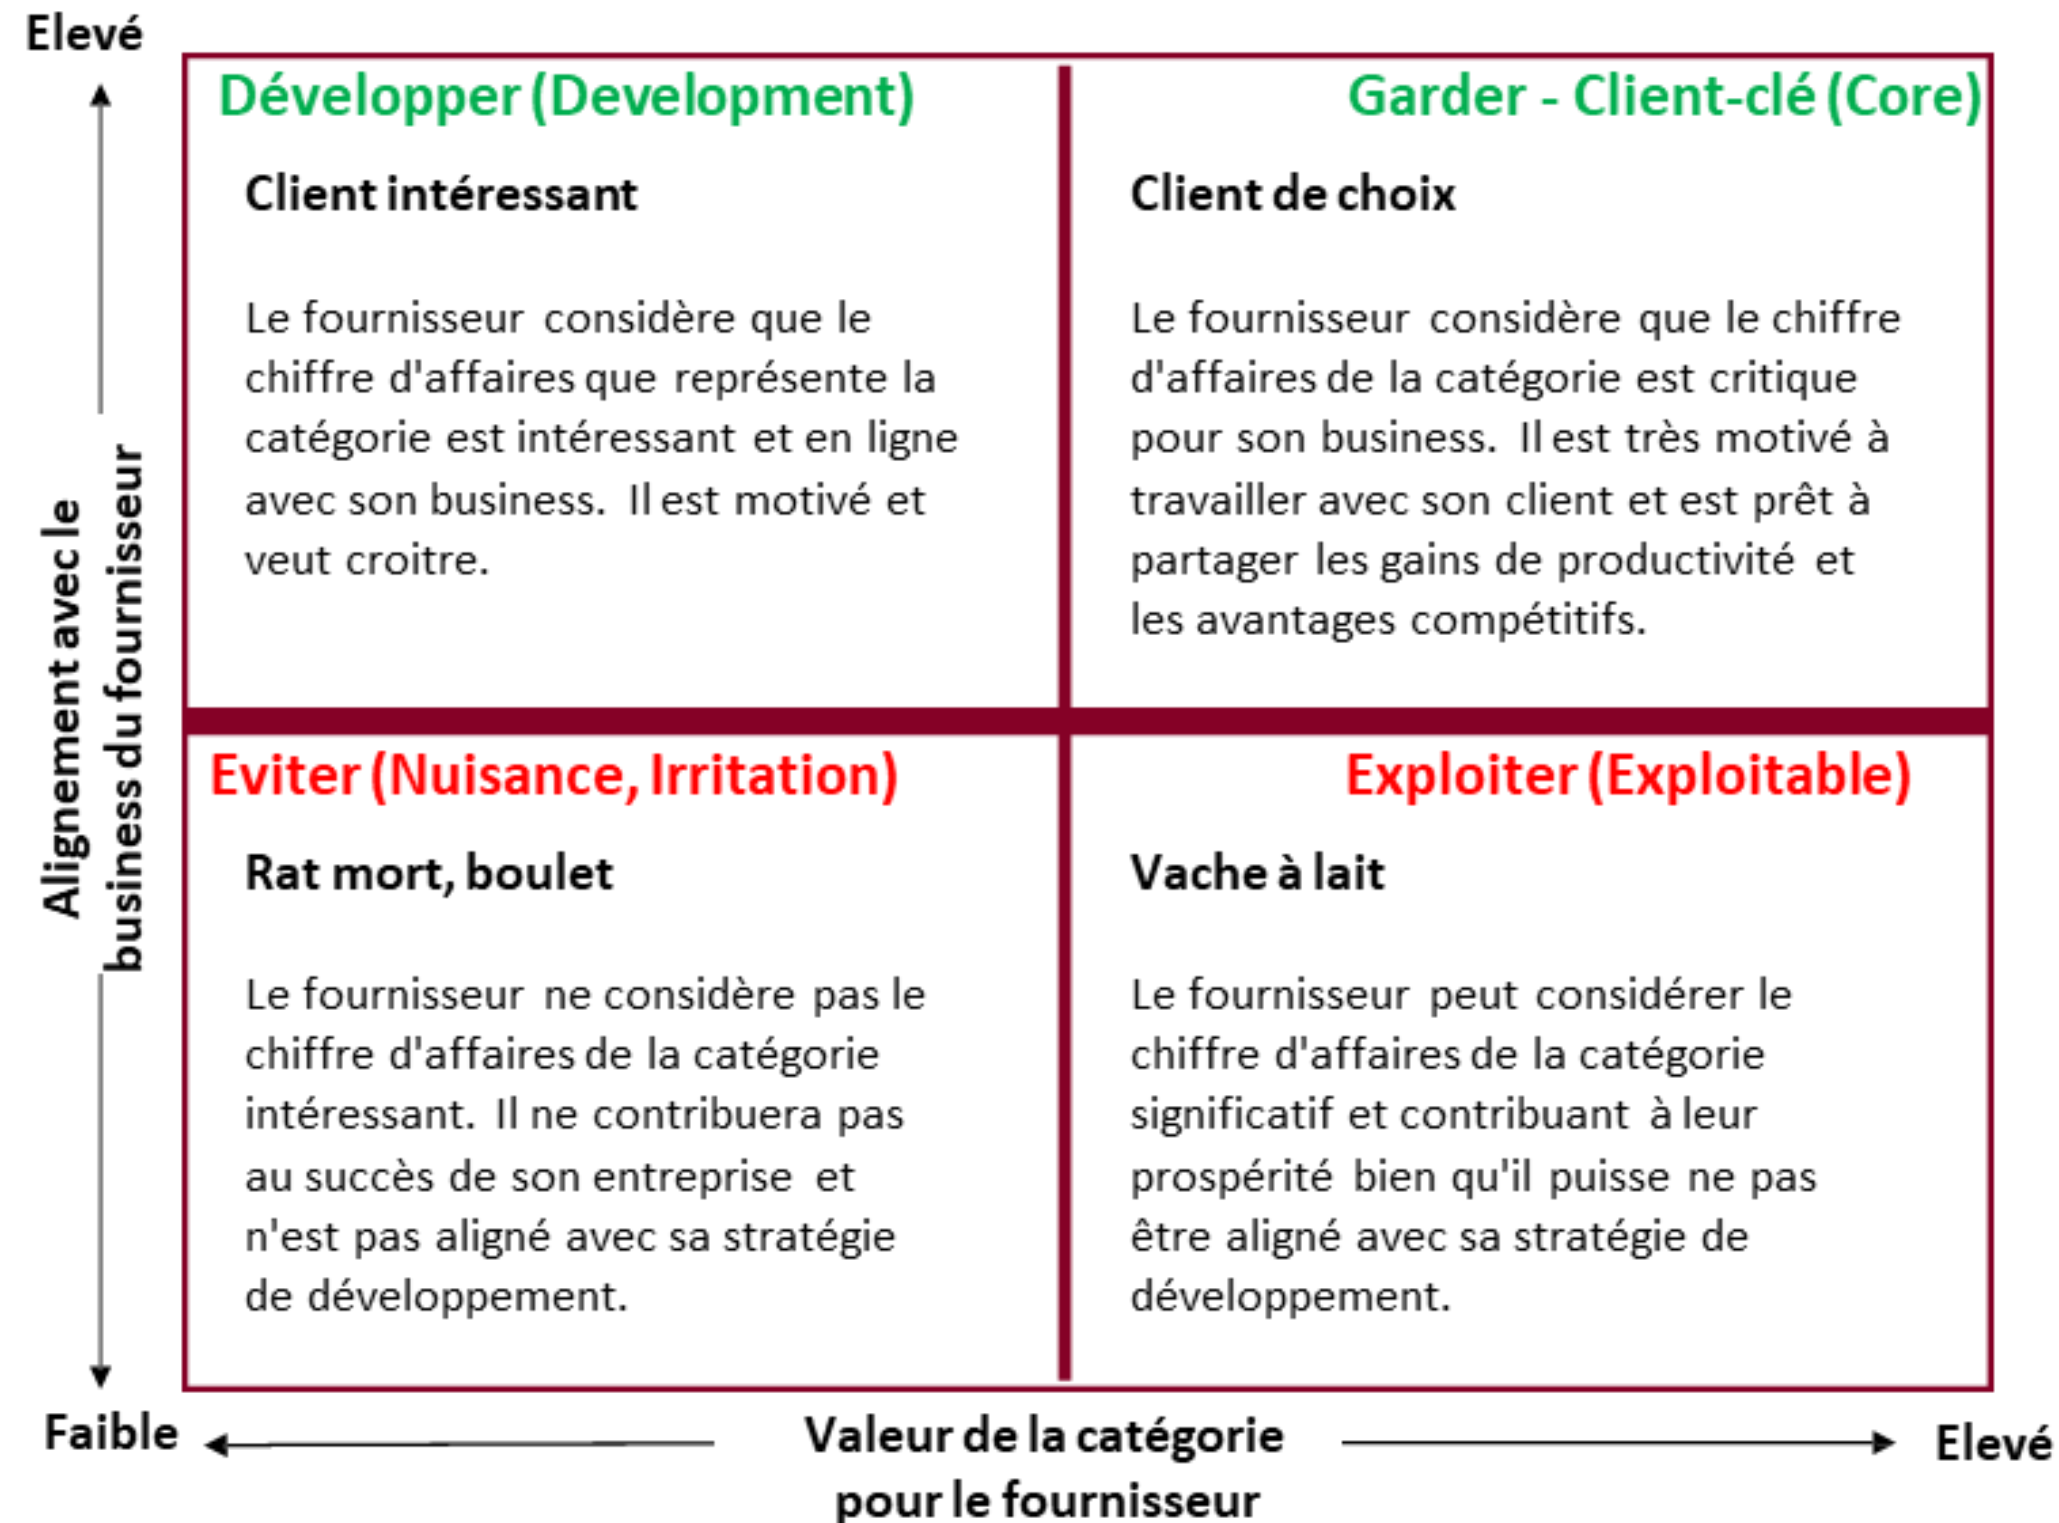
Elevé

Alignement avec le business du fournisseur

Développer (Development)

Client intéressant

Le fournisseur considère que le chiffre d'affaires que représente la catégorie est intéressant et en ligne avec son business. Il est motivé et veut croitre.

Garder - Client-clé (Core)

Client de choix

Le fournisseur considère que le chiffre d'affaires de la catégorie est critique pour son business. Il est très motivé à travailler avec son client et est prêt à partager les gains de productivité et les avantages compétitifs.

Eviter (Nuisance, Irritation)

Rat mort, boulet

Le fournisseur ne considère pas le chiffre d'affaires de la catégorie intéressant. Il ne contribuera pas au succès de son entreprise et n'est pas aligné avec sa stratégie de développement.

Exploiter (Exploitable)

Vache à lait

Le fournisseur peut considérer le chiffre d'affaires de la catégorie significatif et contribuant à leur prospérité bien qu'il puisse ne pas être aligné avec sa stratégie de développement.

Faible

Valeur de la catégorie pour le fournisseur

Elevé